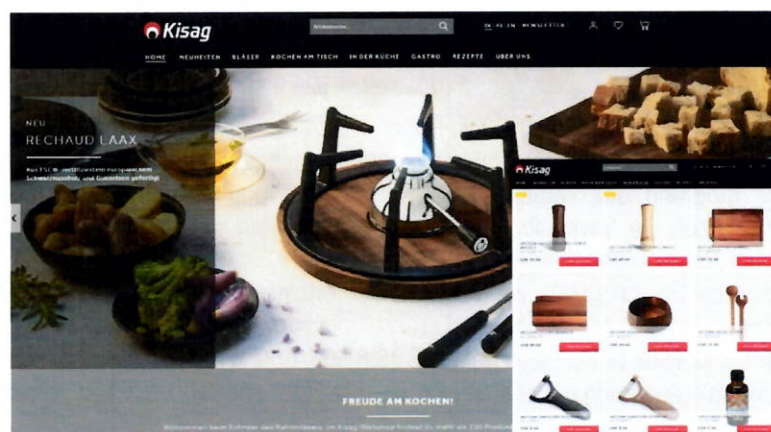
Kisag

Artikelsuche...

DE FR EN NEWSLETTER

HOME NEUHEITEN BLÄSER KOCHEN AM TISCH IN DER KÜCHE GASTRO REZEPTE ÜBER UNS

NEU

RECHAUD LAAX

Aus FSC ® zertifiziertem europäischem Schweizerholz, und Gusseisen gefertigt

FREUDE AM KOCHEN!

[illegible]

Kisag